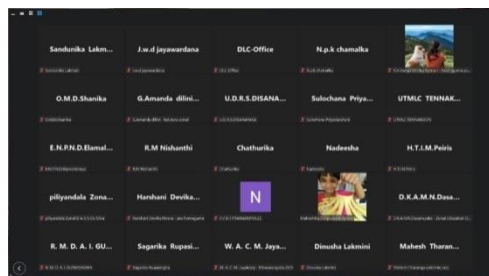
Sandunika Lakm...

J.w.d jayawardana

DLC-Office

N.p.k chamalka

O.M.D.Shanika

G.Amanda dilini...

U.D.R.S.DISANA...

Sulochana Priya...

UTMLC TENNAK...

E.N.P.N.D.Elamal...

R.M Nishanthi

Chathurika

Nadeesha

H.T.I.M.Peiris

piliyandala Zona...

Harshani Devika...

N

D.K.A.M.N.Dasa...

R. M. D. A. I. GU...

Sagarika Rupasi...

W. A. C. M. Jaya...

Dinusha Lakmini

Mahesh Tharan...